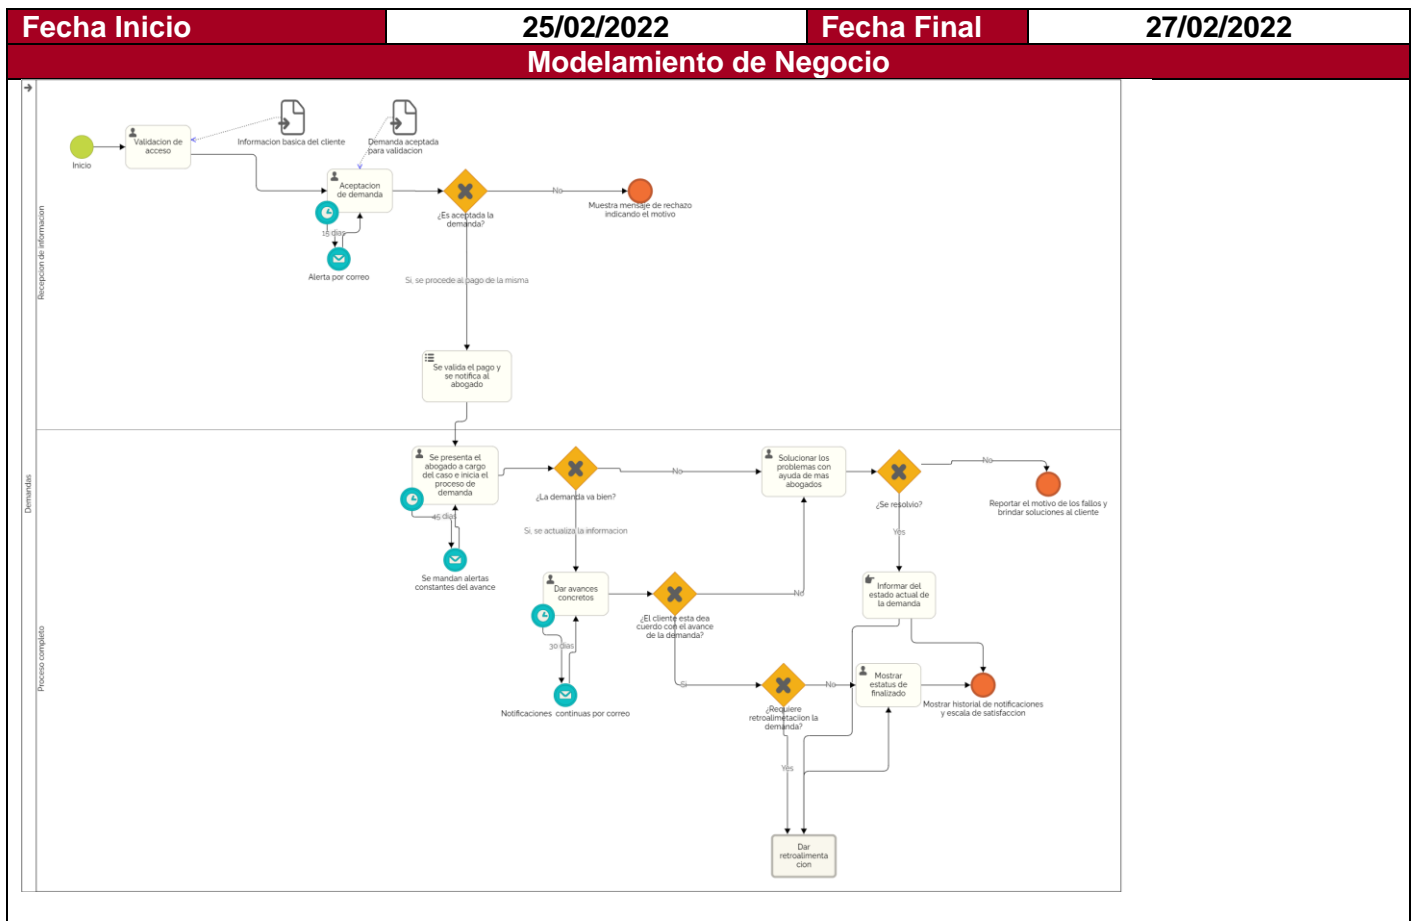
| Fecha Inicio | 25/02/2022 | Fecha Final | 27/02/2022 |
|---|---|---|---|

Modelamiento de Negocio

Recepcion de informacion

Demandas

Proceso completo

Inicio

Validacion de acceso

Informacion basica del cliente

Demanda aceptada para validacion

Aceptacion de demanda

15 dias

Alerta por correo

¿Es aceptada la demanda?

No

Muestra mensaje de rechazo indicando el motivo

Si, se procede al pago de la misma

Se valida el pago y se notifica al abogado

Se presenta el abogado a cargo del caso e inicia el proceso de demanda

15 dias

Se mandan alertas constantes del avance

¿La demanda va bien?

No

Solucionar los problemas con ayuda de mas abogados

¿Se resolvio?

No

Reportar el motivo de los fallos y brindar soluciones al cliente

Si, se actualiza la informacion

Yes

Dar avances concretos

30 dias

Notificaciones continuas por correo

¿El cliente esta dea cuerdo con el avance de la demanda?

No

Informar del estado actual de la demanda

Si

¿Requiere retroalimentacion la demanda?

No

Mostrar estatus de finalizado

Mostrar historial de notificaciones y escala de satisfaccion

Yes

Dar retroalimentacion